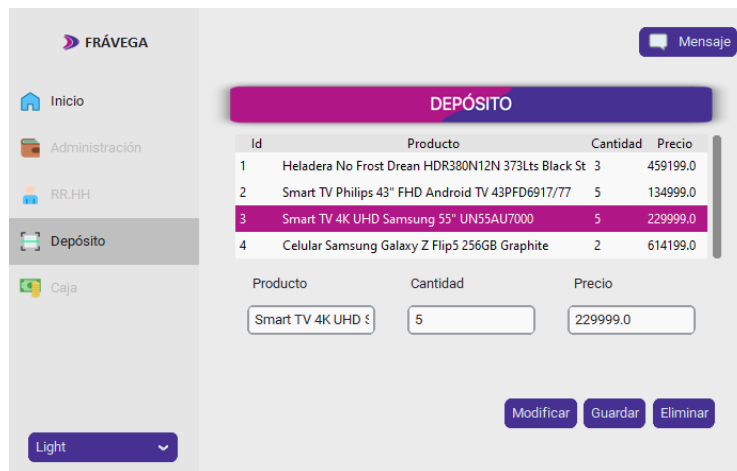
FRÁVEGA

Inicio
Administración
RR.HH
Depósito
Caja

Light

Mensaje

DEPÓSITO

| Id | Producto | Cantidad | Precio |
|---|---|---|---|
| 1 | Heladera No Frost Drean HDR380N12N 373Lts Black St | 3 | 459199.0 |
| 2 | Smart TV Philips 43" FHD Android TV 43PFD6917/77 | 5 | 134999.0 |
| 3 | Smart TV 4K UHD Samsung 55" UN55AU7000 | 5 | 229999.0 |
| 4 | Celular Samsung Galaxy Z Flip5 256GB Graphite | 2 | 614199.0 |

Producto
Smart TV 4K UHD S
Cantidad
5
Precio
229999.0

Modificar
Guardar
Eliminar